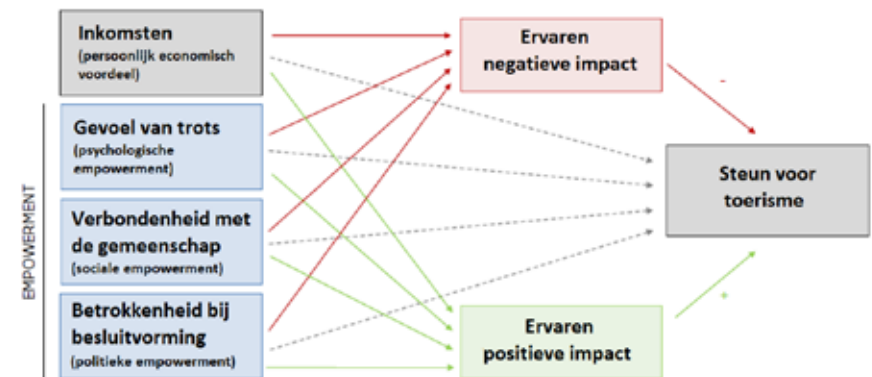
EMPOWERMENT

Inkomsten
(persoonlijk economisch voordeel)

Gevoel van trots
(psychologische empowerment)

Verbondenheid met de gemeenschap
(sociale empowerment)

Betrokkenheid bij besluitvorming
(politieke empowerment)

Ervaren negatieve impact

Ervaren positieve impact

Steun voor toerisme

-

+